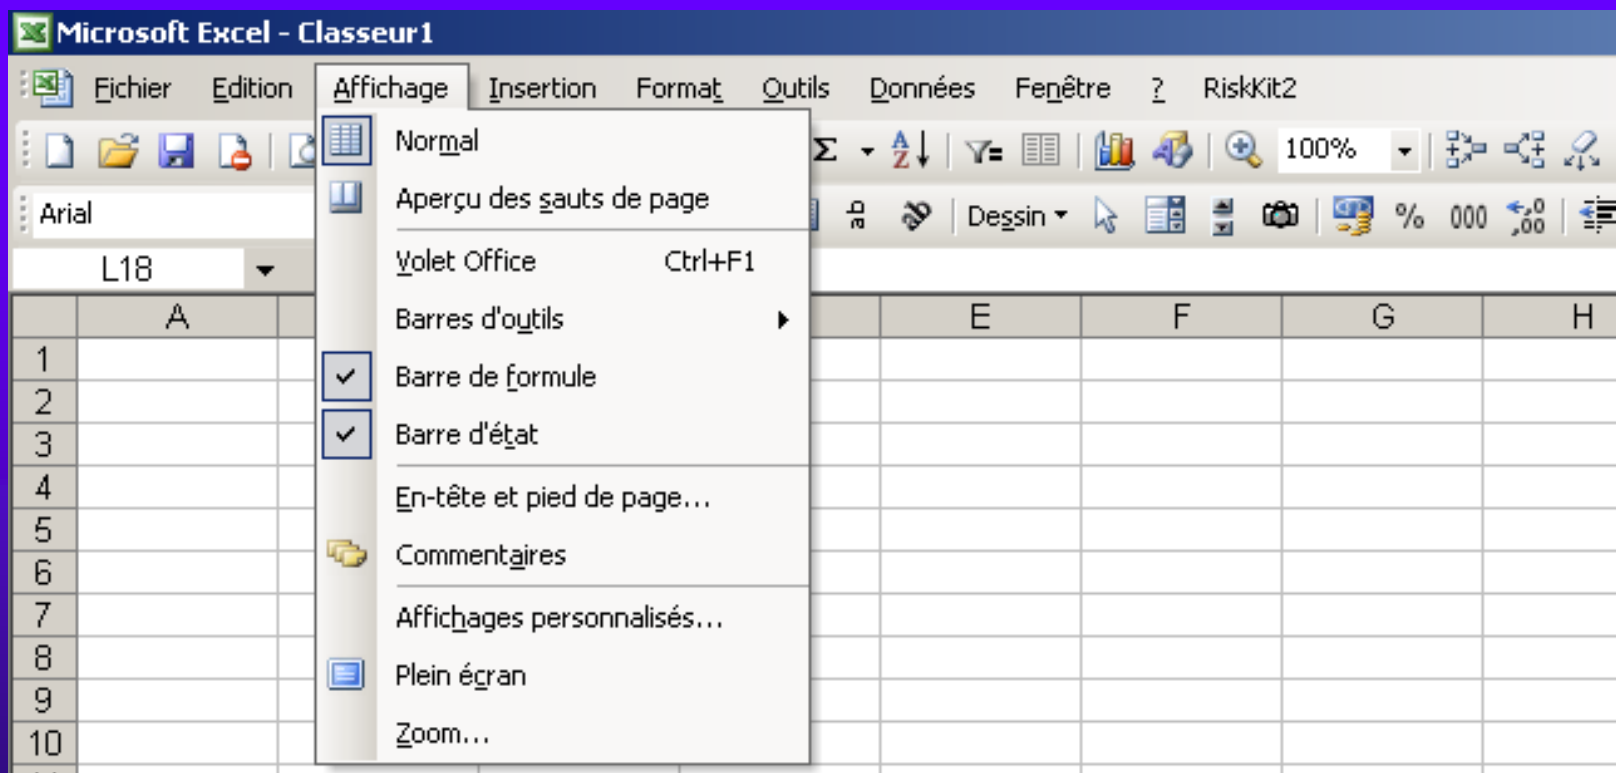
Microsoft Excel - Classeur1

Fichier Edition Affichage Insertion Format Outils Données Fenêtre ? RiskKit2

100%

Arial

Dessin

$\%$ 000

L18

A E F G H

1
2
3
4
5
6
7
8
9
10

Normal
Aperçu des sauts de page
Volet Office Ctrl+F1
Barres d'outils
Barre de formule
Barre d'état
En-tête et pied de page...
Commentaires
Affichages personnalisés...
Plein écran
Zoom...